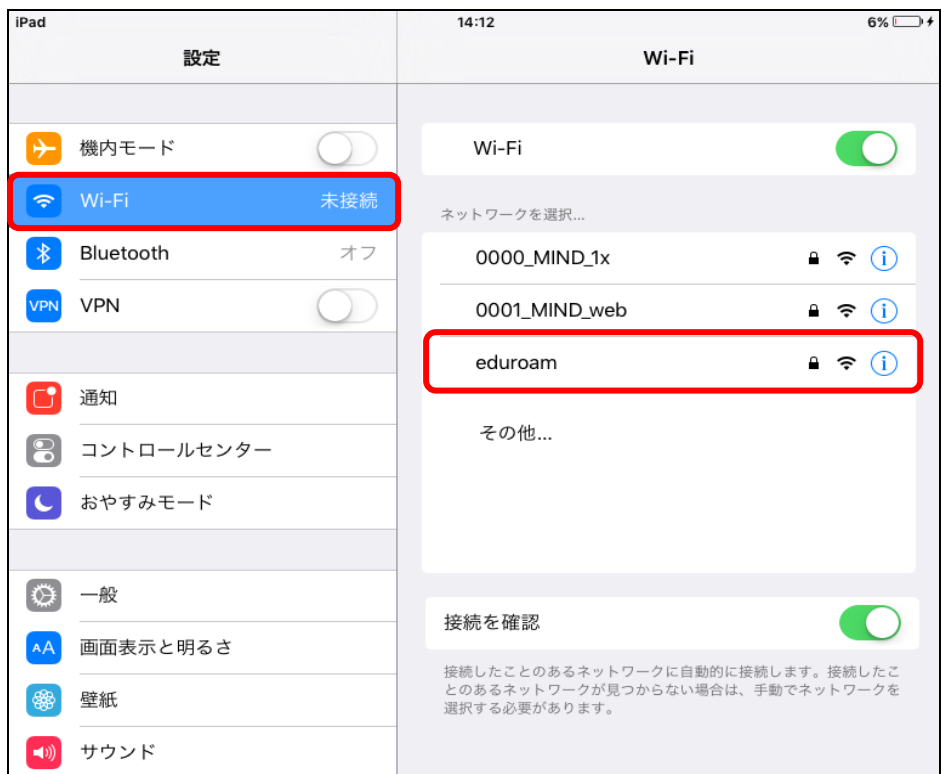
iPad
14:12
6%

設定

機内モード
Wi-Fi 未接続
Bluetooth オフ
VPN VPN

通知
コントロールセンター
おやすみモード

一般
AA 画面表示と明るさ
壁紙
サウンド

Wi-Fi

Wi-Fi

ネットワークを選択...
0000_MIND_1x
0001_MIND_web
eduroam
その他...

接続を確認

接続したことのあるネットワークに自動的に接続します。接続したことのあるネットワークが見つからない場合は、手動でネットワークを選択する必要があります。